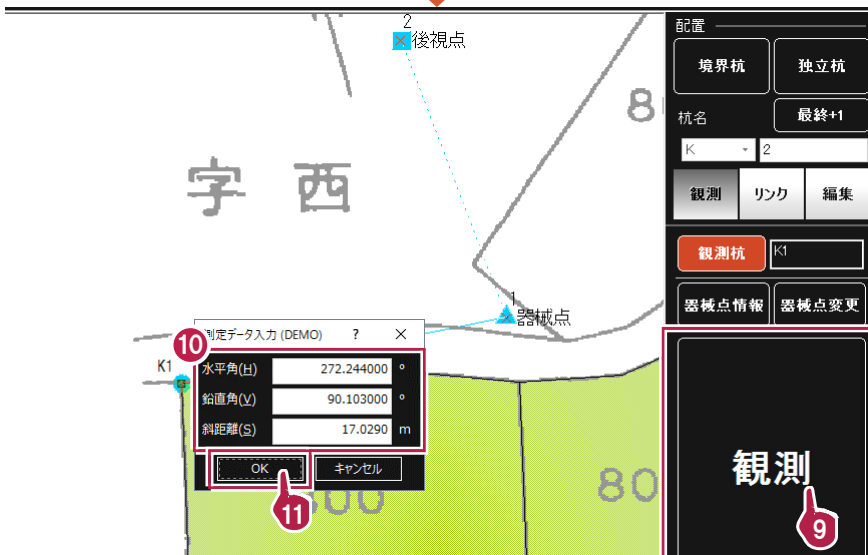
2
後視点

8

字 西

1
器械点

K1

測定データ入力 (DEMO) ? ×

10

| 水平角(H) | 272.244000 | ° |
|---|---|---|
| 鉛直角(V) | 90.103000 | ° |
| 斜距離(S) | 17.0290 | m |

OK キャンセル

11

80

配置
境界杭
独立杭
杭名
最終+1
K
2
観測
リンク
編集
観測杭
K1
器械点情報
器械点変更

観測

9